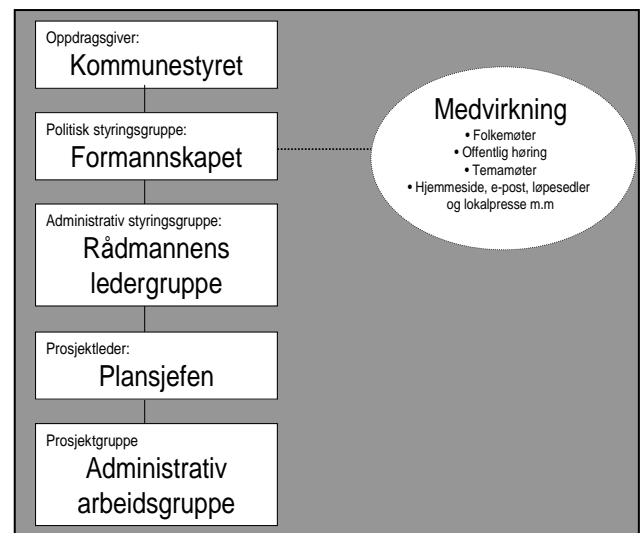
Oppdragsgiver:
Kommunestyret

Politisk styringsgruppe:
Formannskapet

Administrativ styringsgruppe:
Rådmannens ledergruppe

Prosjektleder:
Plansjefen

Prosjektgruppe
Administrativ arbeidsgruppe

Medvirkning
• Folkemøter
• Offentlig høring
• Temamøter
• Hjemmeside, e-post, løpesedler og lokalpresse m.m